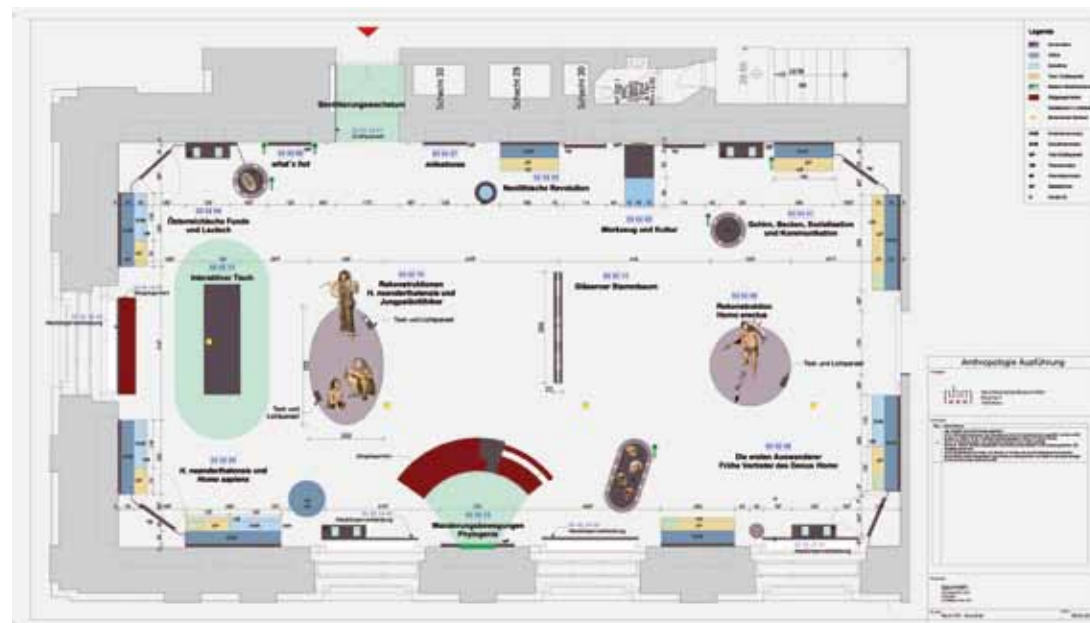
Legende

Schacht 30

Schacht 29

Schacht 28

what's first

Artefakte

Neolithische Revolution

Österreichische Funde und Lucinch

Werkzeug und Kultur

Gehirn, Becken, Sozialleben und Kommunikation

Interaktiver Tisch

Rekonstruktionen H. neanderthalensis und Jungpaläolithiker

Gläserner Stammbaum

Rekonstruktion Homo erectus

Text- und Lichtpaneel

Text und Lichtpaneel

H. neanderthalensis und Homo sapiens

Die ersten Auswanderer Frühe Vertreter des Genus Homo

Wanderungsbewegungen Phylogenie

Anthropologie Ausführung

nhm